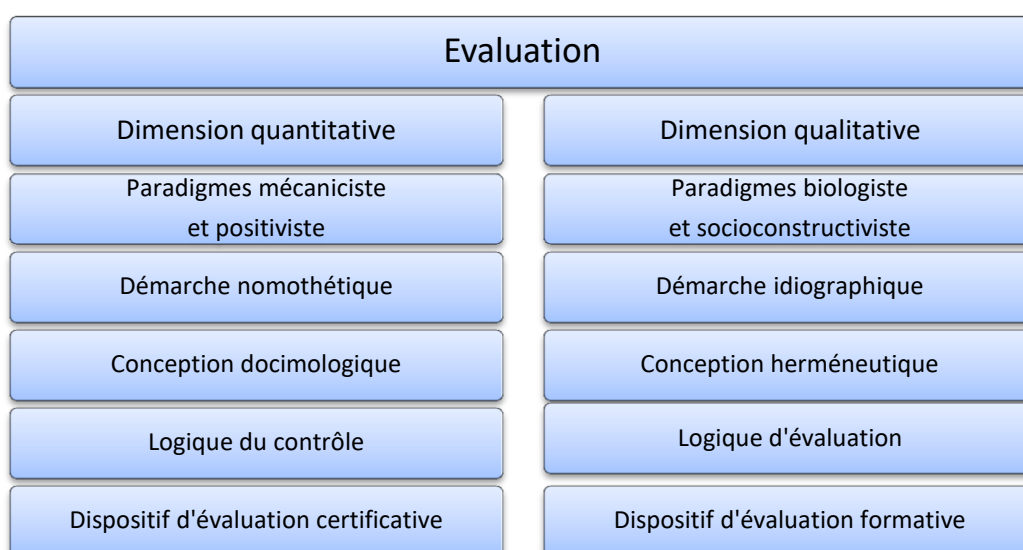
Evaluation

Dimension quantitative

Paradigmes mécaniciste et positiviste

Démarche nomothétique

Conception docimologique

Logique du contrôle

Dispositif d'évaluation certificative

Dimension qualitative

Paradigmes biologiste et socioconstructiviste

Démarche idiographique

Conception herméneutique

Logique d'évaluation

Dispositif d'évaluation formative